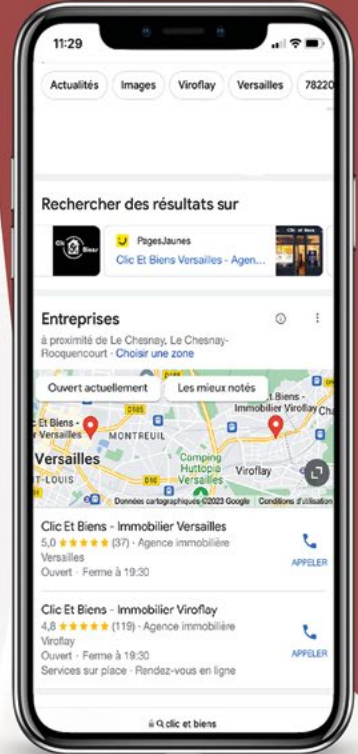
11:29

Actualités Images Viroflay Versailles 78220

Rechercher des résultats sur

Clic & Biens

PagesJaunes

Clic Et Biens Versailles - Agen...

Clic et biens

Entreprises

à proximité de Le Chesnay, Le Chesnay-Rocquencourt · Choisir une zone

Ouvert actuellement Les mieux notés

Et Biens - Versailles

MONTREUIL

Versailles

T-LOUIS

D185

Camping Huttopia Versailles

Biens - Immobilier Viroflay

Viroflay

Ch

Données cartographiques ©2023 Google Conditions d'utilisation

Clic Et Biens - Immobilier Versailles
5,0 ★★★★★ (37) · Agence immobilière
Versailles
Ouvert · Ferme à 19:30

APPELER

Clic Et Biens - Immobilier Viroflay
4,8 ★★★★★ (119) · Agence immobilière
Viroflay
Ouvert · Ferme à 19:30
Services sur place · Rendez-vous en ligne

APPELER

clic et biens